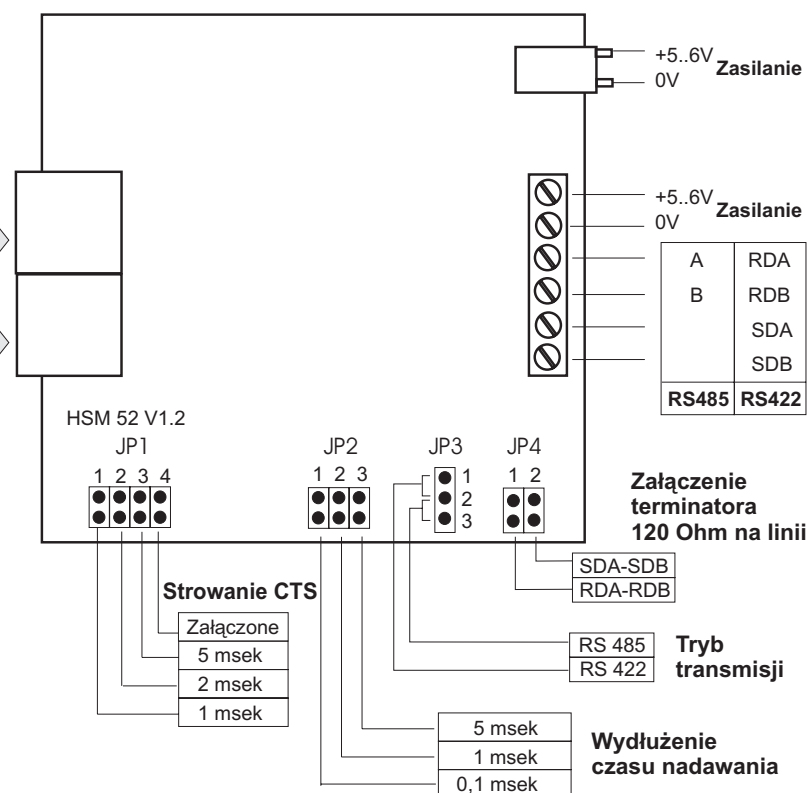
+5..6V
0V
Zasilanie

+5..6V
0V
Zasilanie

| A | RDA |
|---|---|
| B | RDB |
| | SDA |
| | SDB |
| RS485 | RS422 |

HSM 52 V1.2

JP1
1 2 3 4

JP2
1 2 3

JP3
1
2
3

JP4
1 2

Załączenie terminatora 120 Ohm na linii

SDA-SDB
RDA-RDB

Strowanie CTS

Załączone
5 msek
2 msek
1 msek

RS 485
RS 422
Tryb transmisji

5 msek
1 msek
0,1 msek
Wydłużenie czasu nadawania